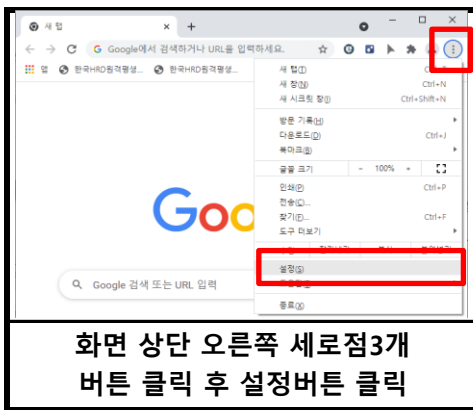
새 탭
×
+
Google에서 검색하거나 URL을 입력하세요.
앱
한국HRD원격평생...
한국HRD원격평생...
새 탭(T) Ctrl+T
새 창(N) Ctrl+N
새 시크릿 창(I) Ctrl+Shift+N
방문 기록(H)
다운로드(D) Ctrl+J
북마크(B)
글꼴 크기 - 100% +
인쇄(P) Ctrl+P
전송(C)...
찾기(F)... Ctrl+F
도구 더보기(L)
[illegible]
설정(S)
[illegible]
종료(X)
Google
Google 검색 또는 URL 입력
화면 상단 오른쪽 세로점3개
버튼 클릭 후 설정버튼 클릭